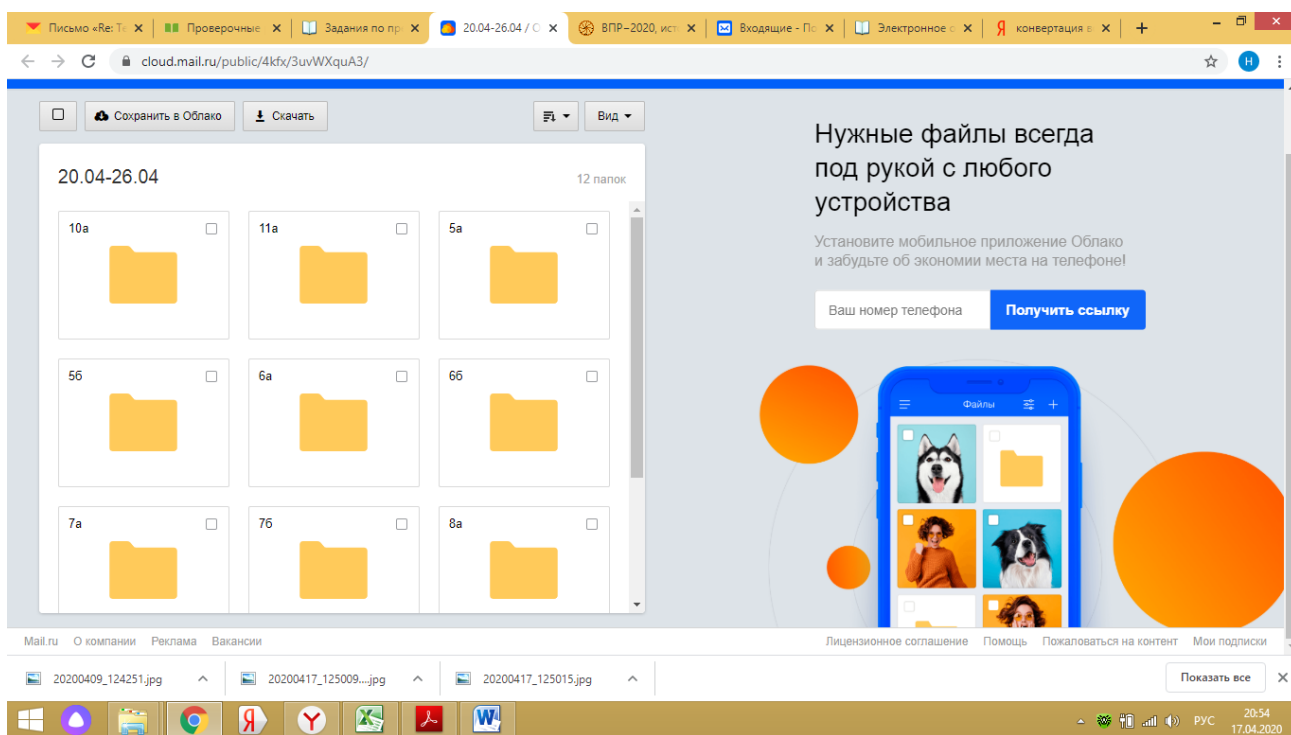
Письмо «Re: Те ×
Проверочные ×
Задания по пр ×
20.04-26.04 / О ×
ВПР–2020, ист ×
Входящие - По ×
Электронное с ×
Я конвертация в ×
+

cloud.mail.ru/public/4kfx/3uvWXquA3/

Н

Сохранить в Облако
Скачать
Вид

20.04-26.04
12 папок

10а
11а
5а
5б
6а
6б
7а
7б
8а

Нужные файлы всегда под рукой с любого устройства

Установите мобильное приложение Облако и забудьте об экономии места на телефоне!

Ваш номер телефона
Получить ссылку

Файлы

Mail.ru О компании Реклама Вакансии
Лицензионное соглашение Помощь Пожаловаться на контент Мои подписки

20200409_124251.jpg
20200417_125009....jpg
20200417_125015.jpg
Показать все

РУС 20:54 17.04.2020